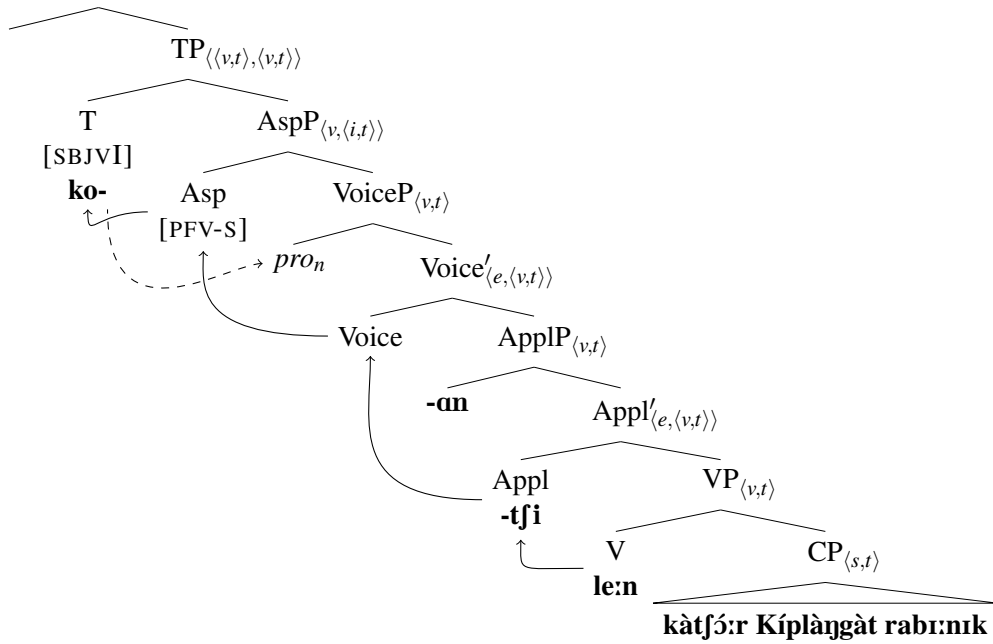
$\text{TP}_{\langle\langle v,t\rangle,\langle v,t\rangle\rangle}$

T
[SBJVI]
**ko-**

$\text{AspP}_{\langle v,\langle i,t\rangle\rangle}$

Asp
[PFV-S]

$\text{VoiceP}_{\langle v,t\rangle}$

$pro_n$

$\text{Voice}'_{\langle e,\langle v,t\rangle\rangle}$

Voice

$\text{ApplP}_{\langle v,t\rangle}$

**-ɑn**

$\text{Appl}'_{\langle e,\langle v,t\rangle\rangle}$

Appl
**-tʃi**

$\text{VP}_{\langle v,t\rangle}$

V
**leːn**

$\text{CP}_{\langle s,t\rangle}$

**kàtʃɔ́ːr Kíplàŋgàt rabɪːnɪk**